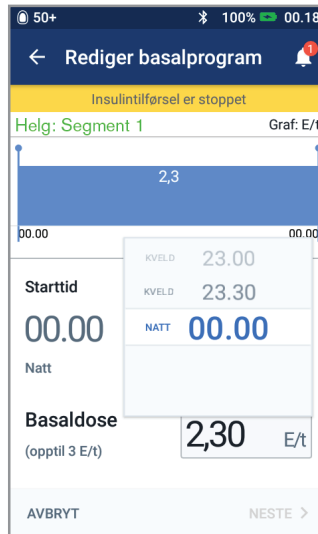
50+ 100% 00.18

← Rediger basalprogram 1

Insulintilførsel er stoppet

Helg: Segment 1 Graf: E/t

2,3

00.00 00.00

KVELD 23.00

KVELD 23.30

NATT 00.00

Starttid

00.00

Natt

Basaldose

(opptil 3 E/t)

2,30 E/t

AVBRYT

NESTE >